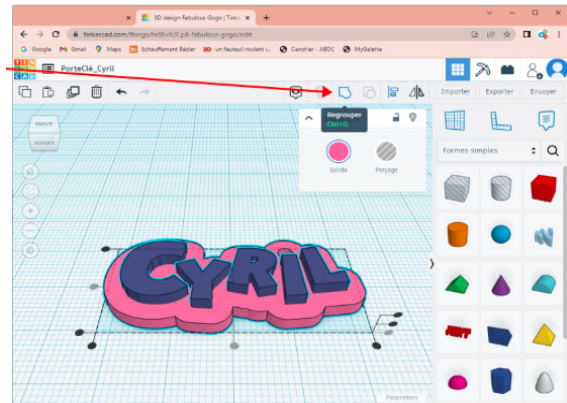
3D design Fabulous Gogo | Tinke

tinkercad.com/things/h69vN2CpX-fabulous-gogo/edit

Google Gmail Maps Schauffement Bézier un fauteuil roulant i... Candrier - ABDC MyGalette

TIN KER CAD

PorteClé_Cyril

Importer Exporter Envoyer

Regrouper
Ctrl+G

Solide Perçage

Formes simples

CYRIL

Paramètres